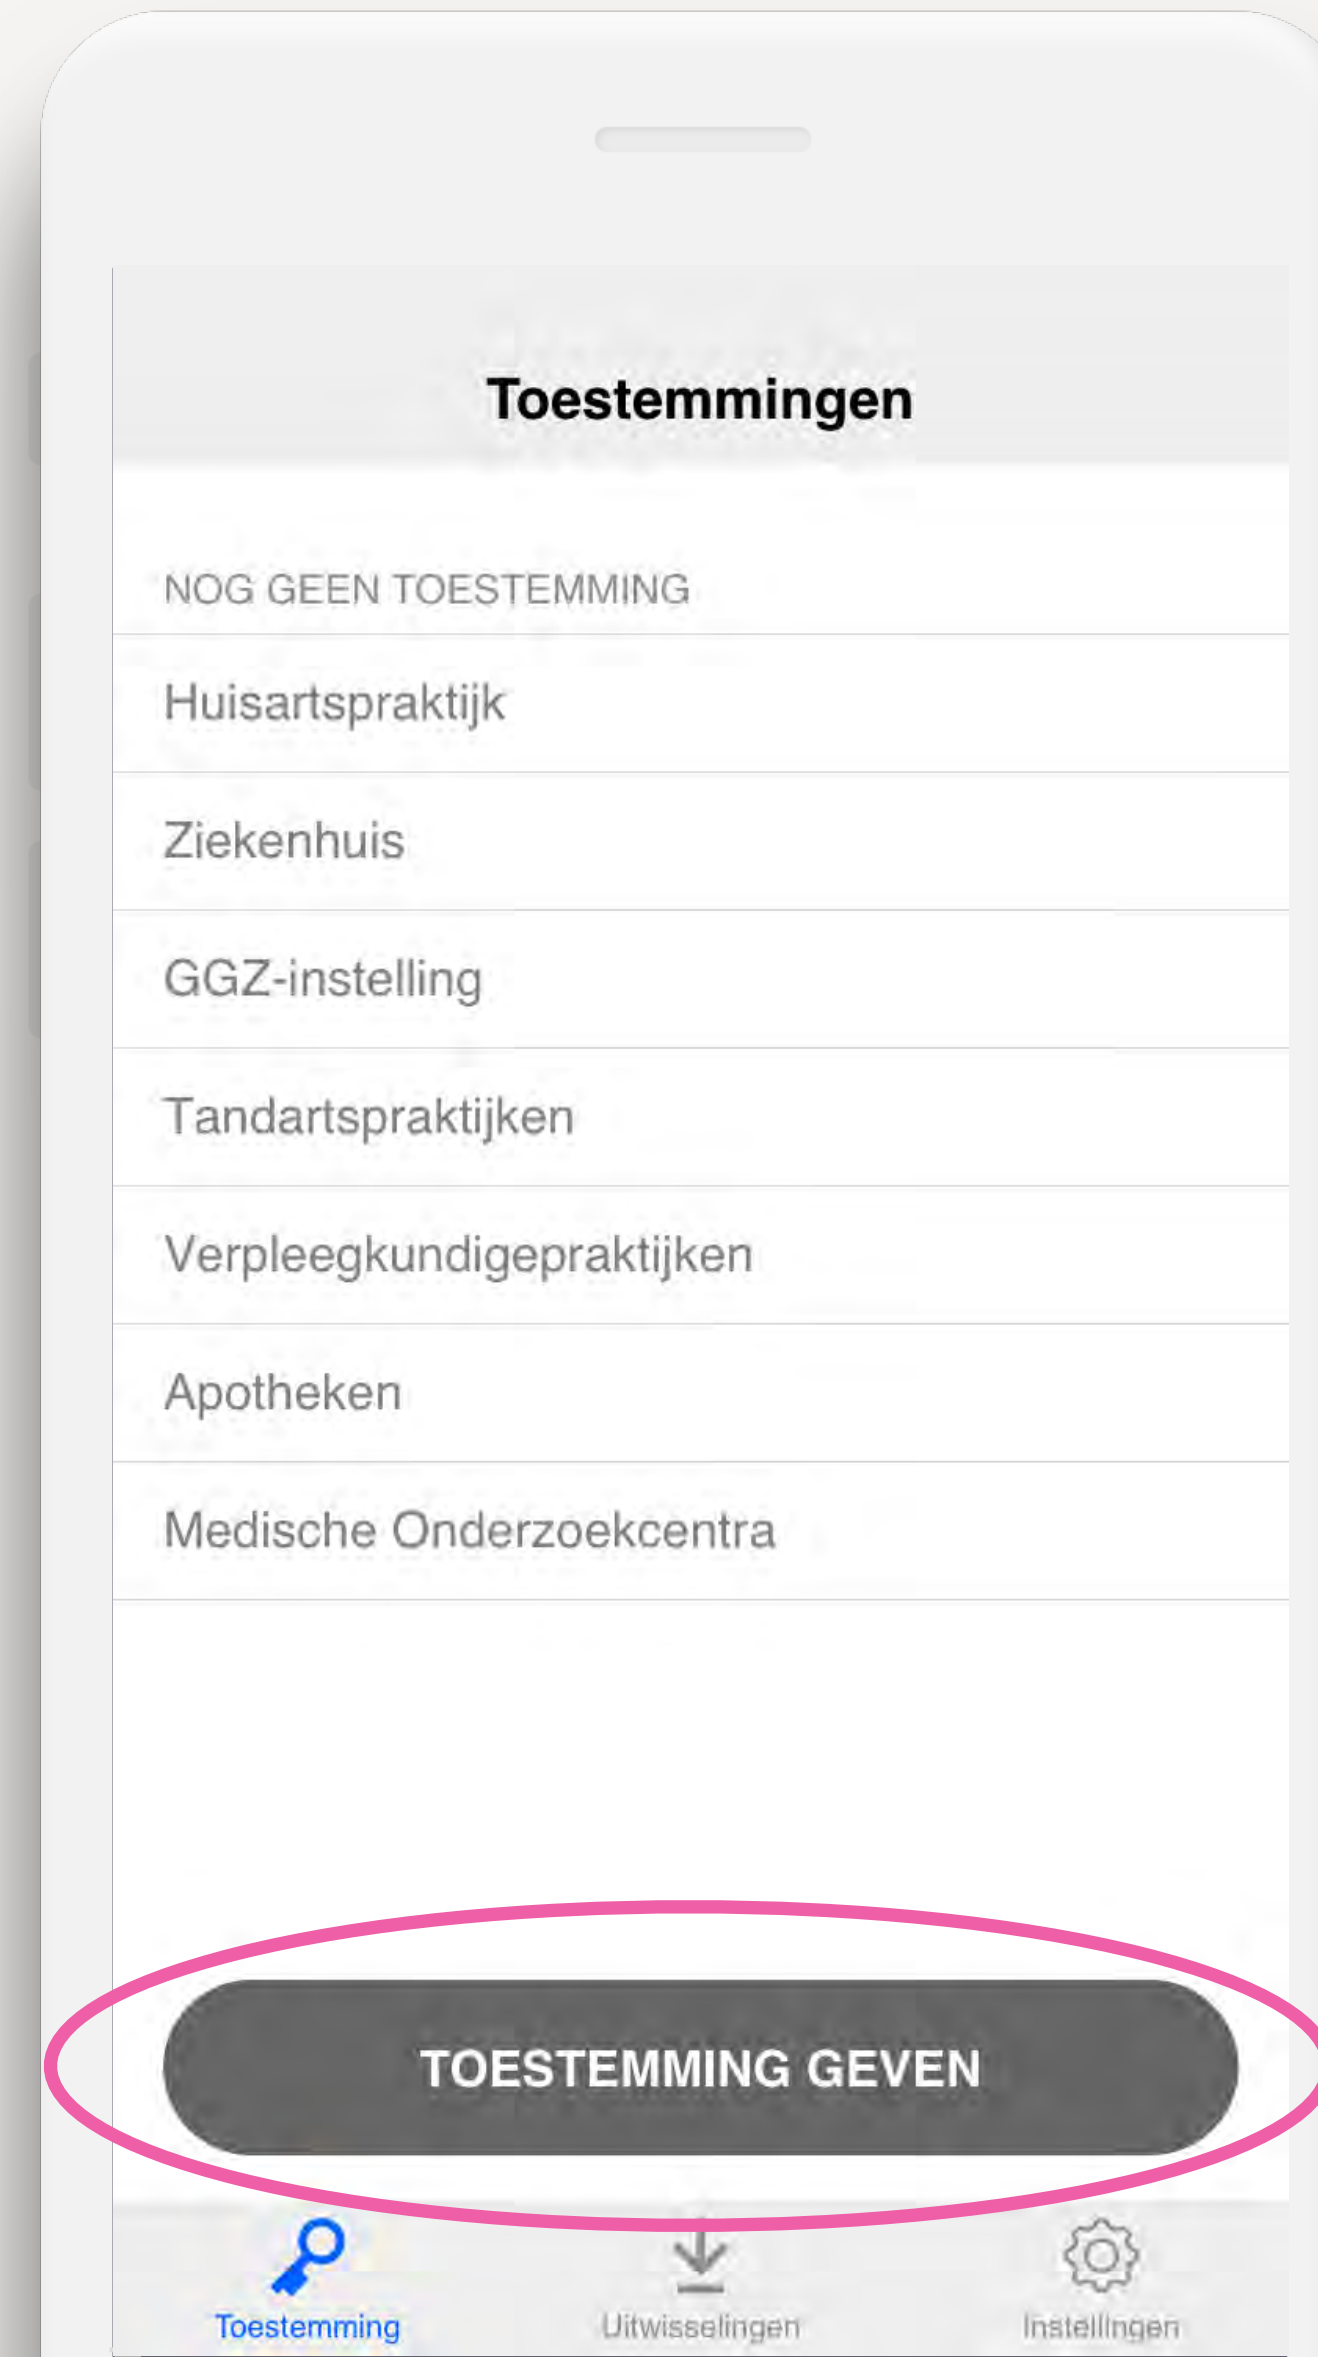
Toestemmingen

NOG GEEN TOESTEMMING

Huisartspraktijk

Ziekenhuis

GGZ-instelling

Tandartspraktijken

Verpleegkundigepraktijken

Apotheken

Medische Onderzoekcentra

TOESTEMMING GEVEN

Toestemming

Uitwisselingen

Instellingen